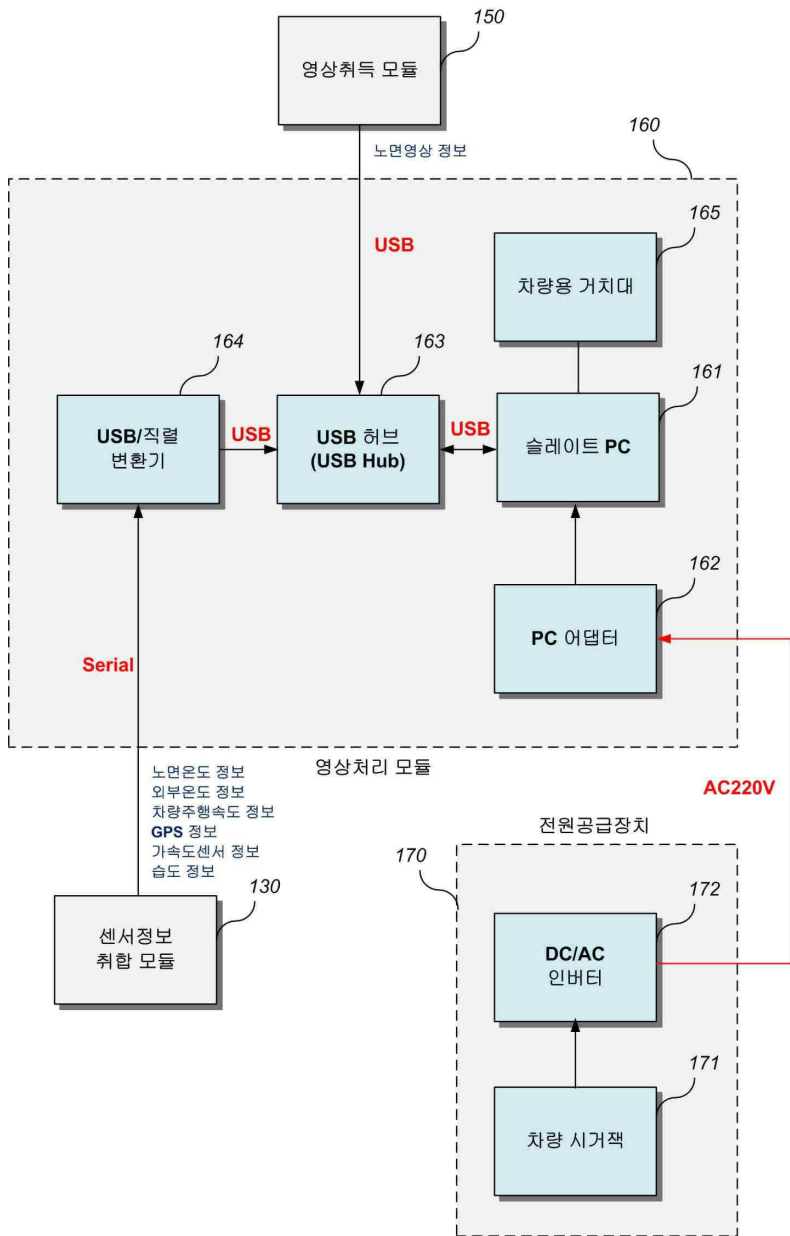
150

영상취득 모듈

노면영상 정보

160

USB

165

차량용 거치대

164

163

161

USB/직렬 변환기

USB

USB 허브 (USB Hub)

USB

슬레이트 PC

162

Serial

PC 어댑터

영상처리 모듈

노면온도 정보
외부온도 정보
차량주행속도 정보
GPS 정보
가속도센서 정보
습도 정보

AC220V

전원공급장치

170

172

130

센서정보 취합 모듈

DC/AC 인버터

171

차량 시거잭